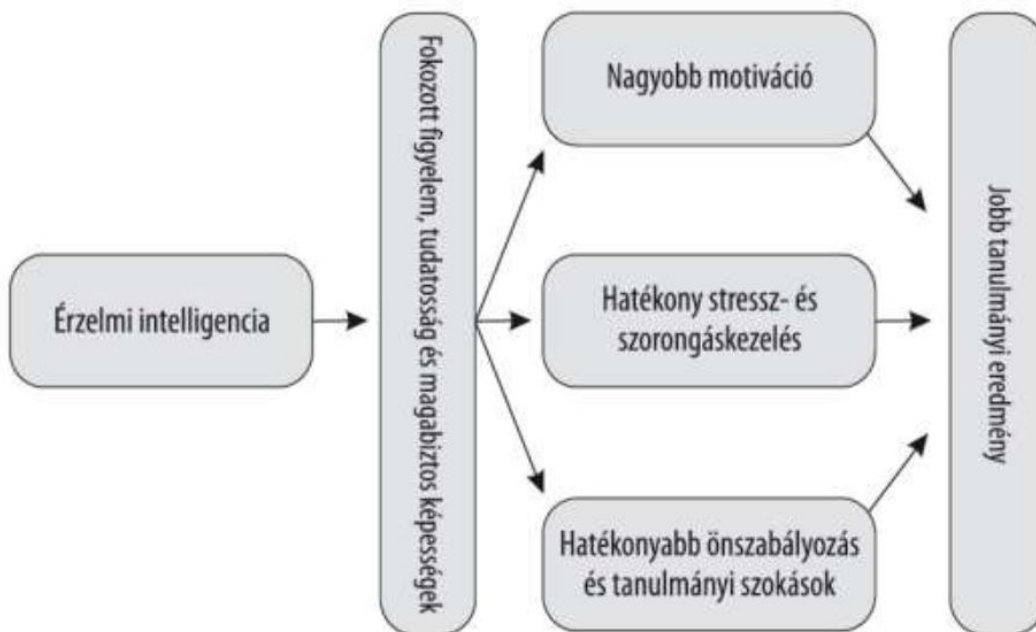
Érzelmi intelligencia

Fokozott figyelem, tudatosság és magabiztos képességek

Nagyobb motiváció

Hatékony stressz- és szorongáskezelés

Hatékonyabb önszabályozás és tanulmányi szokások

Jobb tanulmányi eredmény